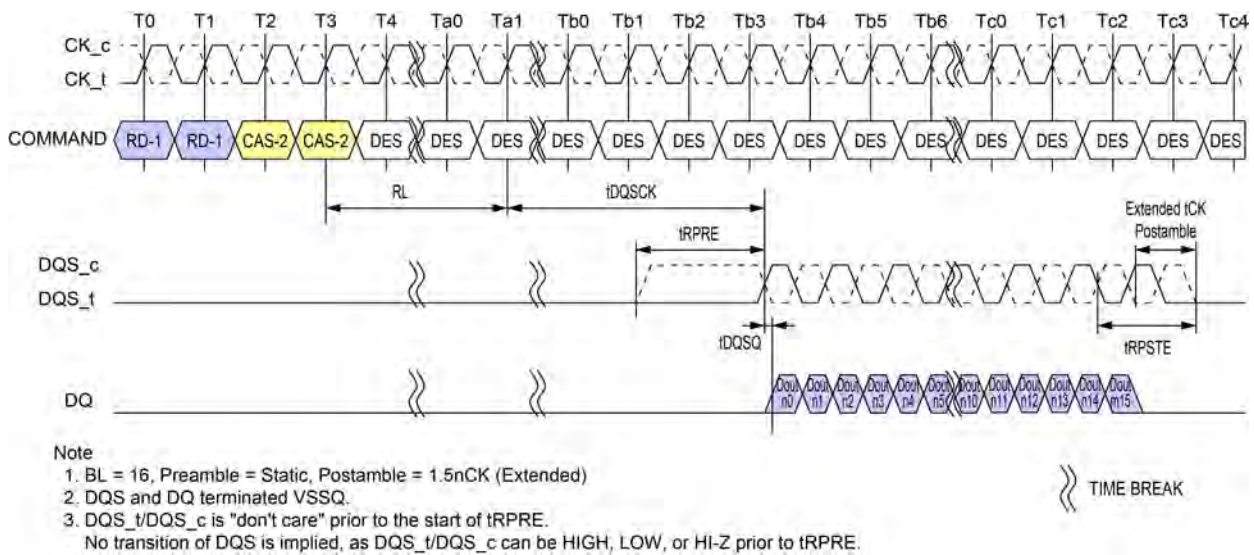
T0 T1 T2 T3 T4 Ta0 Ta1 Tb0 Tb1 Tb2 Tb3 Tb4 Tb5 Tb6 Tc0 Tc1 Tc2 Tc3 Tc4

CK_c
CK_t

COMMAND RD-1 RD-1 CAS-2 CAS-2 DES DES DES DES DES DES DES DES DES DES DES DES DES DES DES

RL
tDQSCK
tRPRE
Extended tCK Postamble

DQS_c
DQS_t

tDQSQ
tRPSTE

DQ Dout n0 Dout n1 Dout n2 Dout n3 Dout n4 Dout n5 Dout n10 Dout n11 Dout n12 Dout n13 Dout n14 Dout n15

Note
1. BL = 16, Preamble = Static, Postamble = 1.5nCK (Extended)
2. DQS and DQ terminated VSSQ.
3. DQS_t/DQS_c is "don't care" prior to the start of tRPRE.
No transition of DQS is implied, as DQS_t/DQS_c can be HIGH, LOW, or HI-Z prior to tRPRE.

TIME BREAK